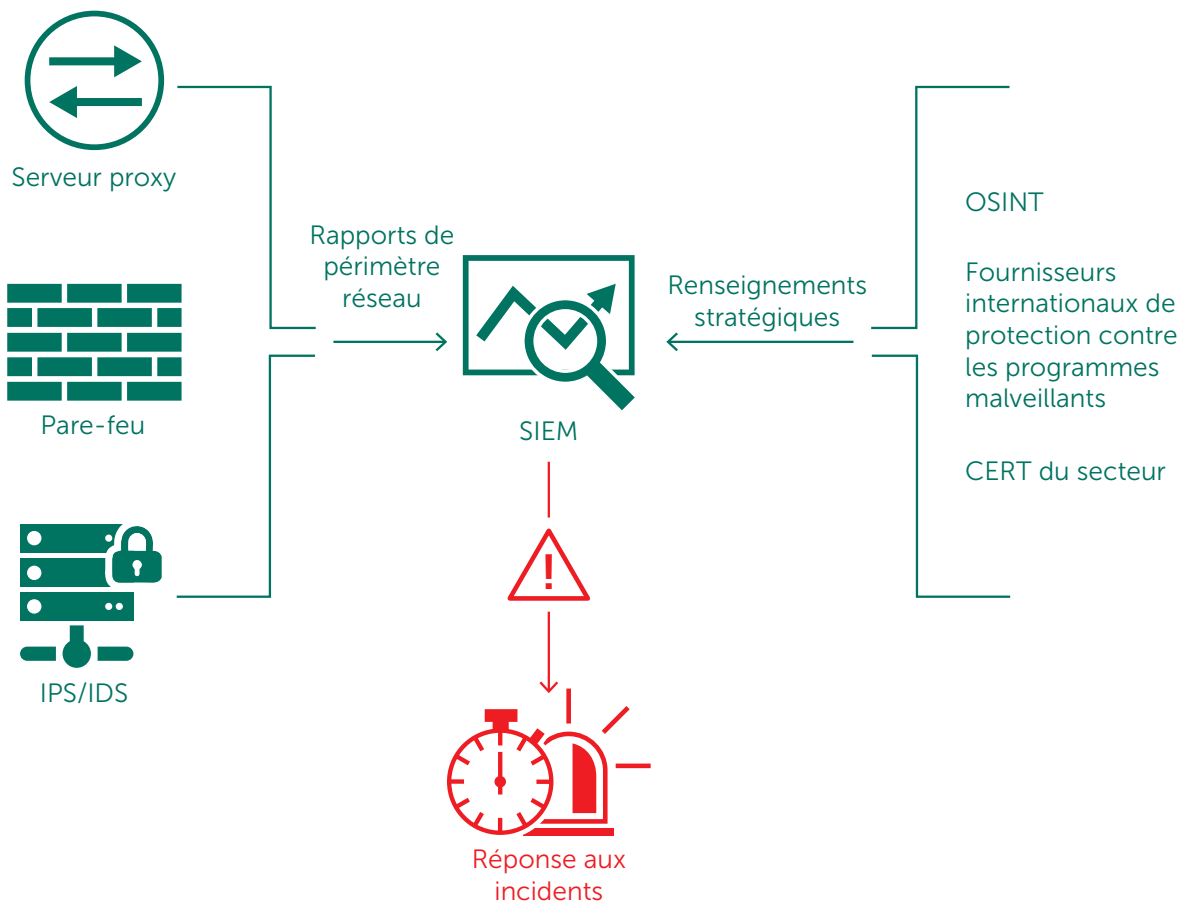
Serveur proxy

Pare-feu

IPS/IDS

Rapports de périmètre réseau

SIEM

Renseignements stratégiques

OSINT

Fournisseurs internationaux de protection contre les programmes malveillants

CERT du secteur

Réponse aux incidents